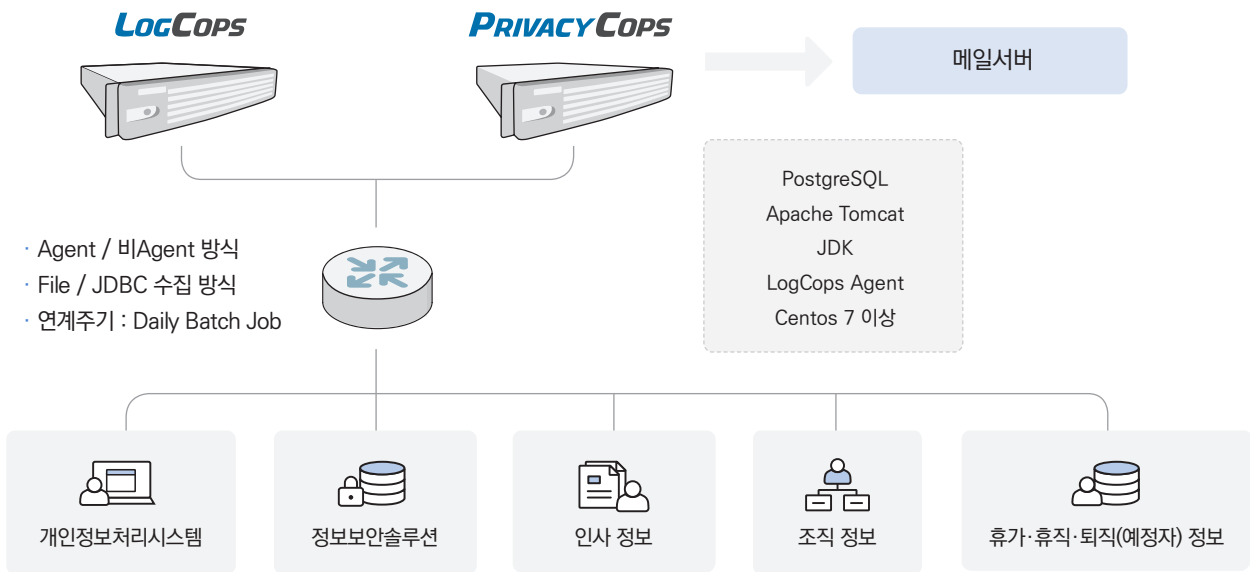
LogCops

PrivacyCops

메일서버

PostgreSQL
Apache Tomcat
JDK
LogCops Agent
Centos 7 이상

· Agent / 비Agent 방식
· File / JDBC 수집 방식
· 연계주기 : Daily Batch Job

개인정보처리시스템

정보보안솔루션

인사 정보

조직 정보

휴가·휴직·퇴직(예정자) 정보